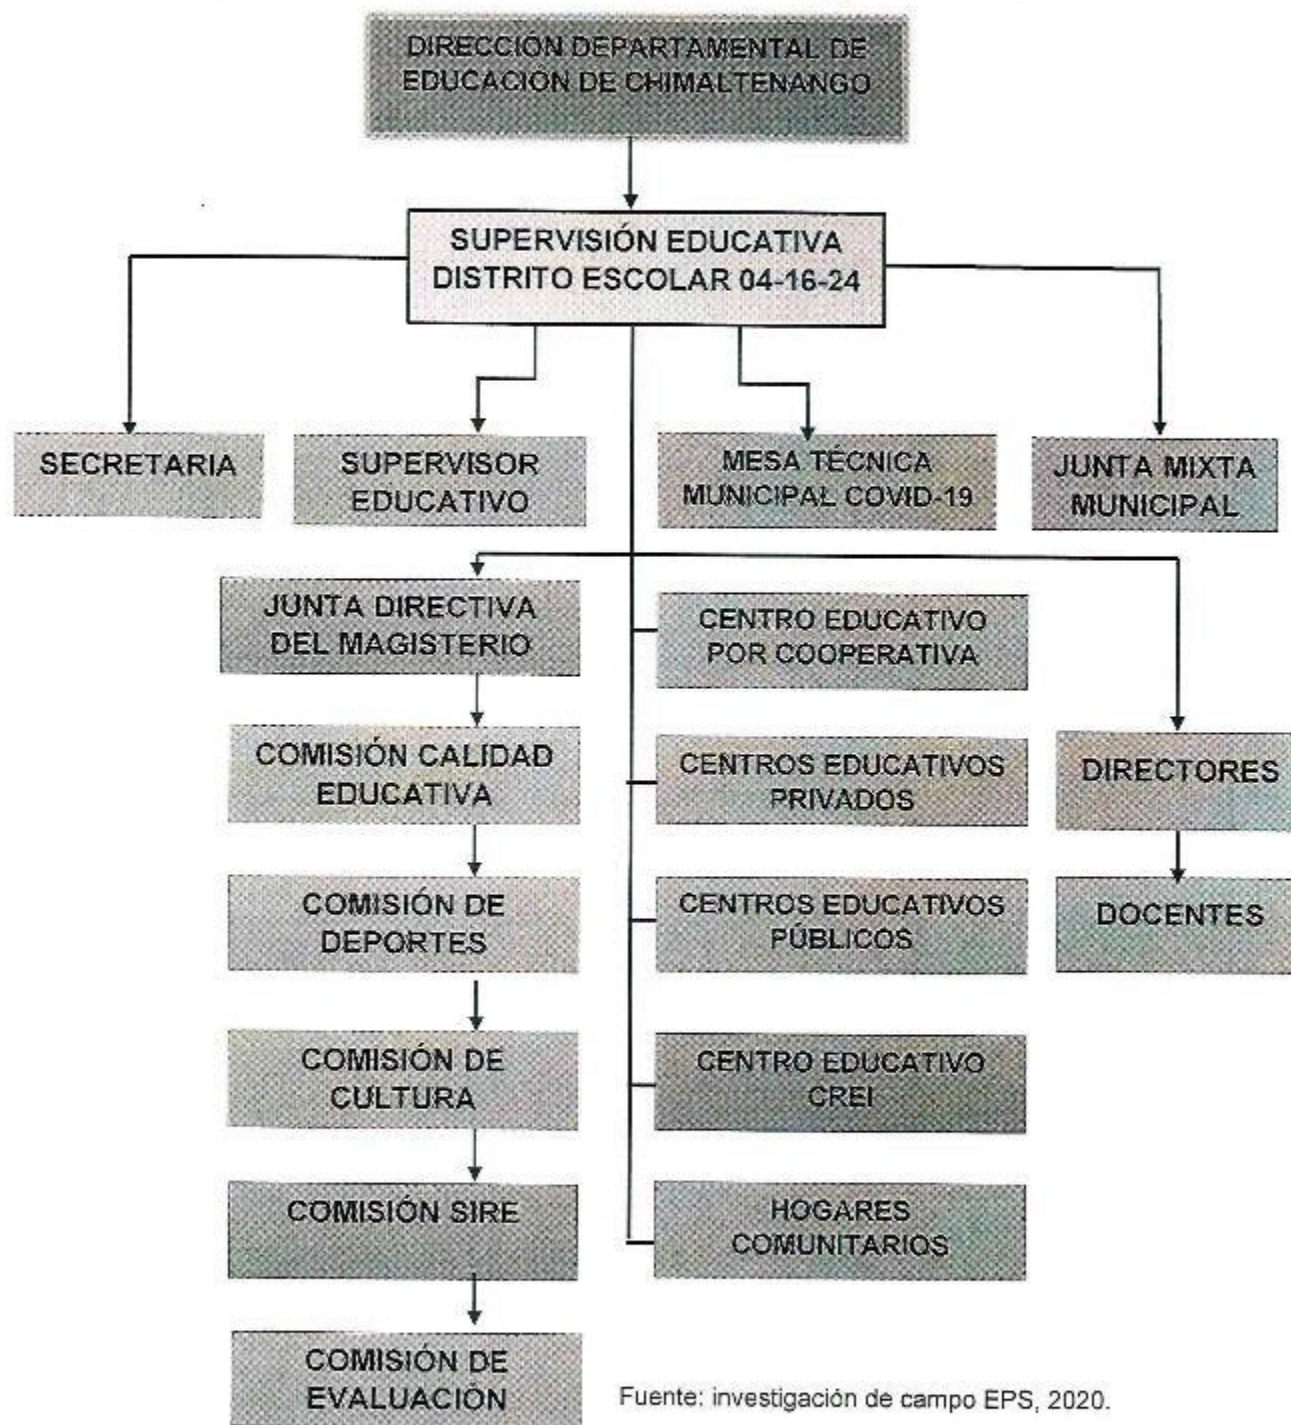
DIRECCIÓN DEPARTAMENTAL DE EDUCACIÓN DE CHIMALTENANGO

SUPERVISIÓN EDUCATIVA DISTRITO ESCOLAR 04-16-24

SECRETARIA

SUPERVISOR EDUCATIVO

MESA TÉCNICA MUNICIPAL COVID-19

JUNTA MIXTA MUNICIPAL

JUNTA DIRECTIVA DEL MAGISTERIO

COMISIÓN CALIDAD EDUCATIVA

COMISIÓN DE DEPORTES

COMISIÓN DE CULTURA

COMISIÓN SIRE

COMISIÓN DE EVALUACIÓN

CENTRO EDUCATIVO POR COOPERATIVA

CENTROS EDUCATIVOS PRIVADOS

CENTROS EDUCATIVOS PÚBLICOS

CENTRO EDUCATIVO CREI

HOGARES COMUNITARIOS

DIRECTORES

DOCENTES

Fuente: investigación de campo EPS, 2020.